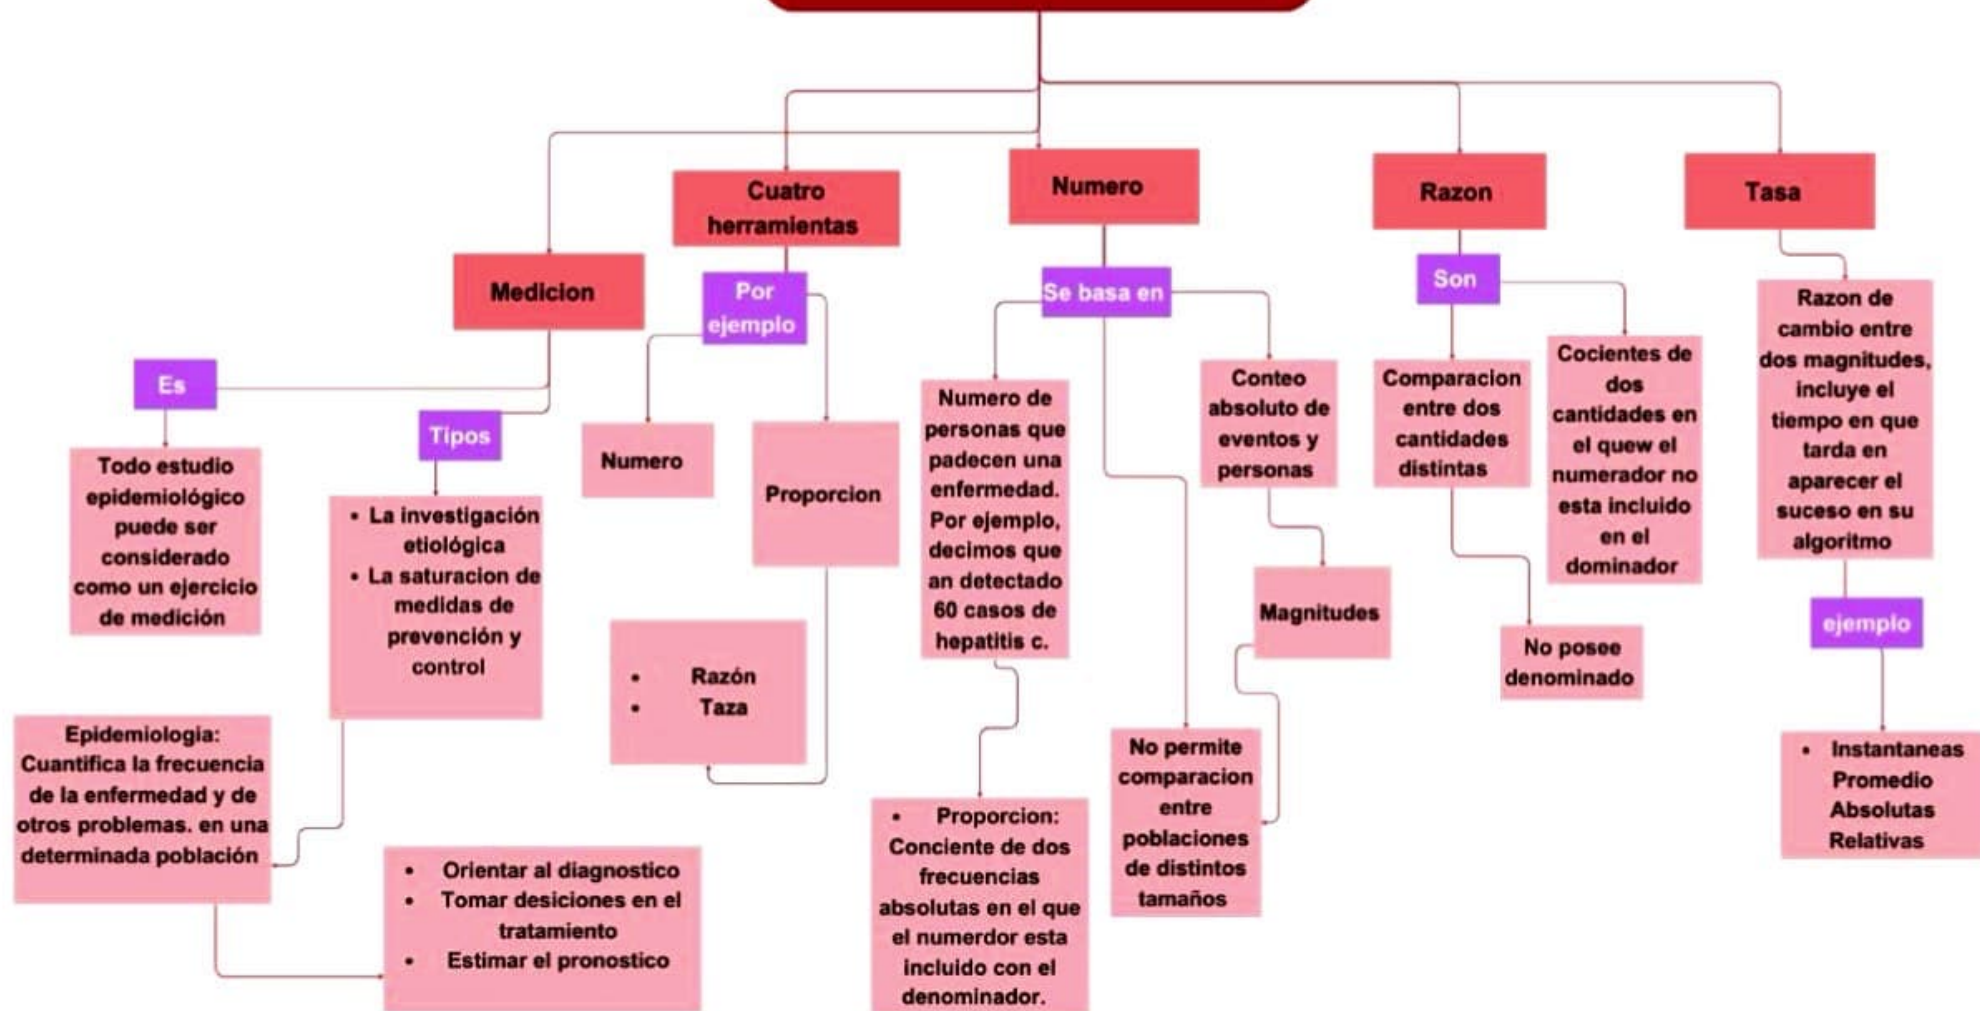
Medicion

Cuatro herramientas

Numero

Razon

Tasa

Es

Todo estudio epidemiológico puede ser considerado como un ejercicio de medición

Tipos

• La investigación etiológica
• La saturacion de medidas de prevención y control

Epidemiologia: Cuantifica la frecuencia de la enfermedad y de otros problemas. en una determinada población

• Orientar al diagnostico
• Tomar desiciones en el tratamiento
• Estimar el pronostico

Por ejemplo

Numero

Proporcion

• Razón
• Taza

Se basa en

Numero de personas que padecen una enfermedad. Por ejemplo, decimos que an detectado 60 casos de hepatitis c.

• Proporcion: Conciente de dos frecuencias absolutas en el que el numerdor esta incluido con el denominador.

Conteo absoluto de eventos y personas

Magnitudes

No permite comparacion entre poblaciones de distintos tamaños

Son

Comparacion entre dos cantidades distintas

Cocientes de dos cantidades en el quew el numerador no esta incluido en el dominador

No posee denominado

Razon de cambio entre dos magnitudes, incluye el tiempo en que tarda en aparecer el suceso en su algoritmo

ejemplo

• Instantaneas
Promedio
Absolutas
Relativas